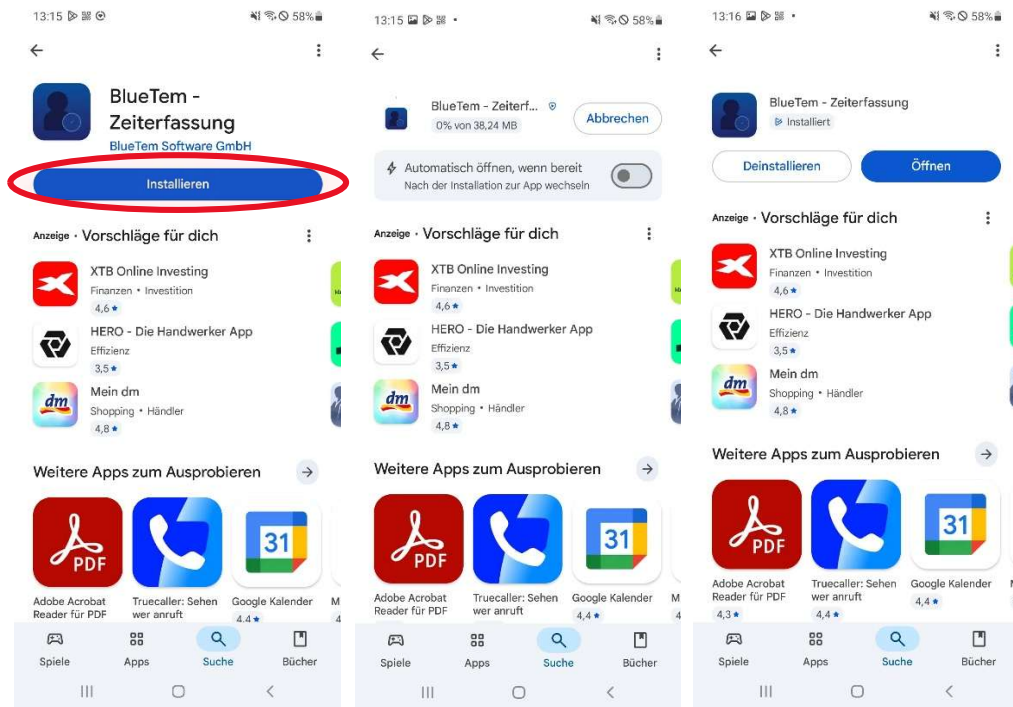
13:15 58%

BlueTem - Zeiterfassung
BlueTem Software GmbH

Installieren

Anzeige · Vorschläge für dich

XTB Online Investing
Finanzen • Investition
4,6 ★

HERO - Die Handwerker App
Effizienz
3,5 ★

Mein dm
Shopping • Händler
4,8 ★

Weitere Apps zum Ausprobieren

PDF
Adobe Acrobat Reader für PDF

Truecaller: Sehen wer anruft

31
Google Kalender
4,4 ★

Spiele Apps Suche Bücher

13:15 58%

BlueTem - Zeiterf...
0% von 38,24 MB
Abbrechen

Automatisch öffnen, wenn bereit
Nach der Installation zur App wechseln

Anzeige · Vorschläge für dich

XTB Online Investing
Finanzen • Investition
4,6 ★

HERO - Die Handwerker App
Effizienz
3,5 ★

Mein dm
Shopping • Händler
4,8 ★

Weitere Apps zum Ausprobieren

PDF
Adobe Acrobat Reader für PDF

Truecaller: Sehen wer anruft

31
Google Kalender
4,4 ★

Spiele Apps Suche Bücher

13:16 58%

BlueTem - Zeiterfassung
Installiert

Deinstallieren
Öffnen

Anzeige · Vorschläge für dich

XTB Online Investing
Finanzen • Investition
4,6 ★

HERO - Die Handwerker App
Effizienz
3,5 ★

Mein dm
Shopping • Händler
4,8 ★

Weitere Apps zum Ausprobieren

PDF
Adobe Acrobat Reader für PDF
4,3 ★

Truecaller: Sehen wer anruft
4,4 ★

31
Google Kalender
4,4 ★

Spiele Apps Suche Bücher